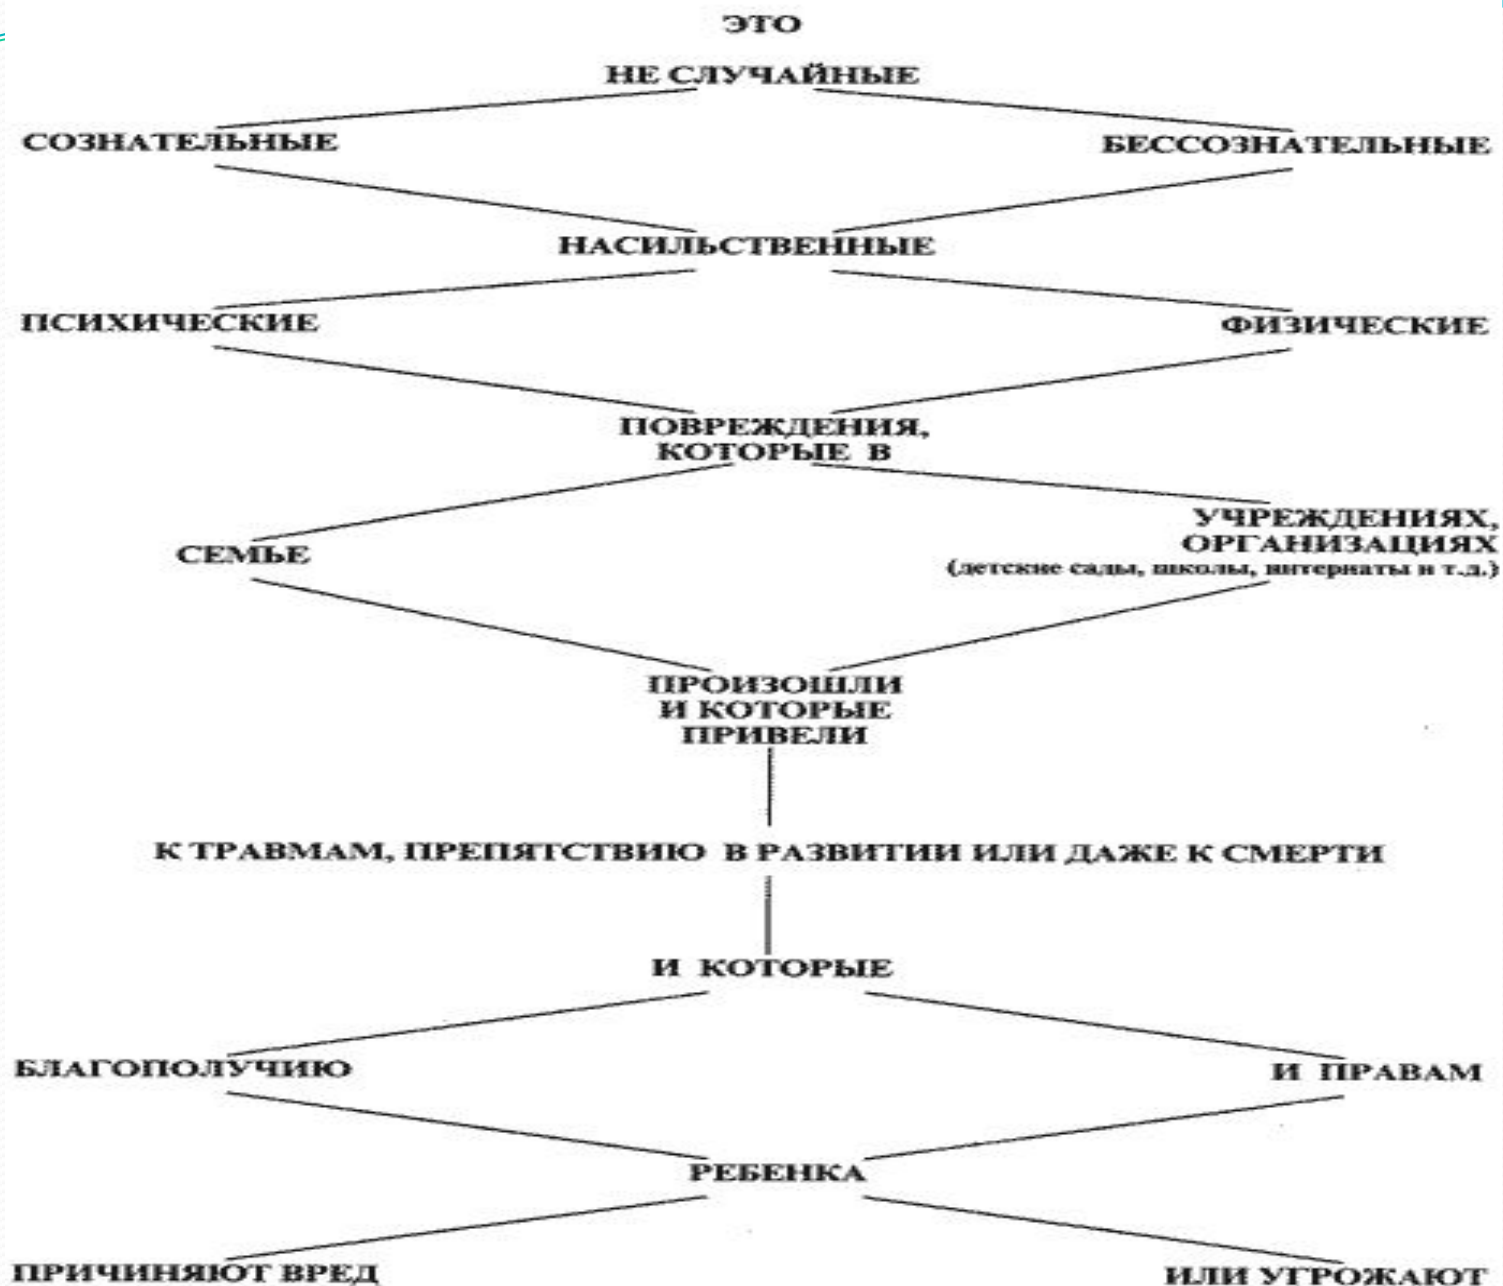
ЭТО

НЕ СЛУЧАЙНЫЕ

СОЗНАТЕЛЬНЫЕ

БЕССОЗНАТЕЛЬНЫЕ

НАСИЛЬСТВЕННЫЕ

ПСИХИЧЕСКИЕ

ФИЗИЧЕСКИЕ

ПОВРЕЖДЕНИЯ, КОТОРЫЕ В

СЕМЬЕ

УЧРЕЖДЕНИЯХ, ОРГАНИЗАЦИЯХ (детские сады, школы, интернаты и т.д.)

ПРОИЗОШЛИ И КОТОРЫЕ ПРИВЕЛИ

К ТРАВМАМ, ПРЕПЯТСТВИЮ В РАЗВИТИИ ИЛИ ДАЖЕ К СМЕРТИ

И КОТОРЫЕ

БЛАГОПОЛУЧИЮ

И ПРАВАМ

РЕБЕНКА

ПРИЧИНЯЮТ ВРЕД

ИЛИ УГРОЖАЮТ